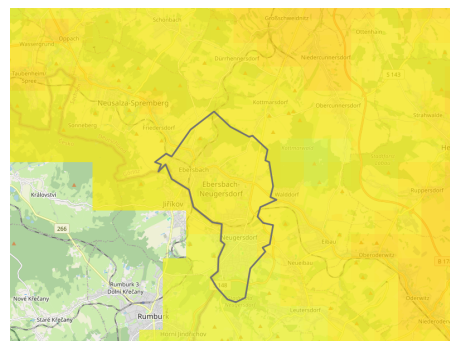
Schönbach
Großschweidnitz
Eibau
Dürrhennersdorf
Niedercunnersdorf
Neusalza-Spremberg
Taubenheim
Obercunnersdorf
Friedersdorf
Ebersbach
Ebersbach-Neugersdorf
Jiříkov
Königsholz
Neugersdorf
Eibau
Oberoderwitz
Leutersdorf
Království
266
Rumburk 3-Dolní Křečany
Rumburk
Nové Křečany
Staré Křečany
S 142
S 148
Strahwalde
Ruppersdorf
Oderwitz